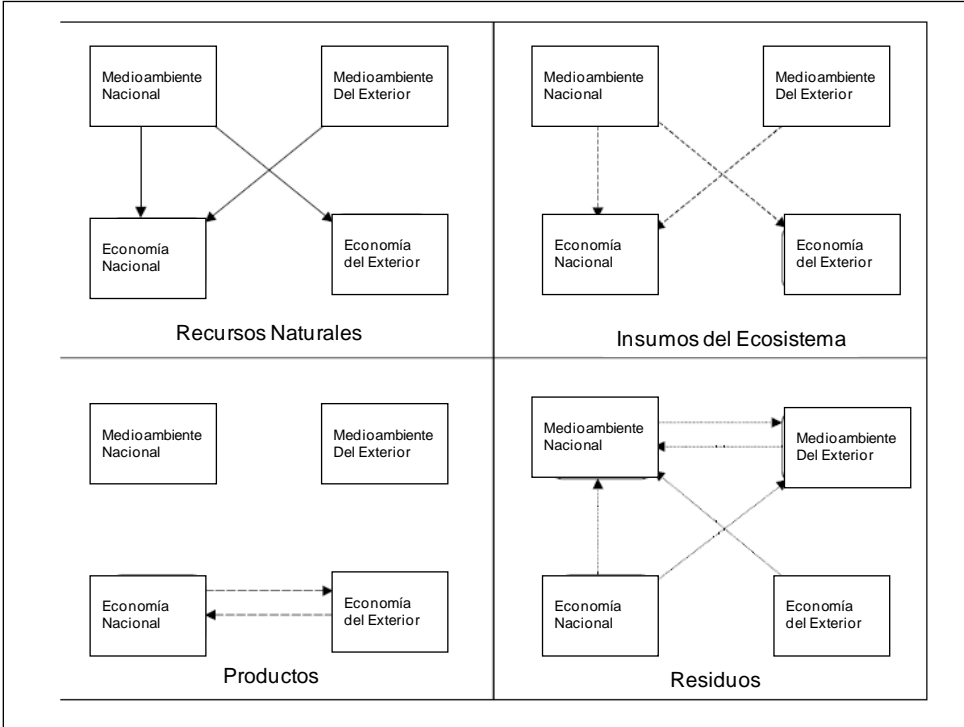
Medioambiente Nacional

Medioambiente Del Exterior

Economía Nacional

Economía del Exterior

Recursos Naturales

Medioambiente Nacional

Medioambiente Del Exterior

Economía Nacional

Economía del Exterior

Insumos del Ecosistema

Medioambiente Nacional

Medioambiente Del Exterior

Economía Nacional

Economía del Exterior

Productos

Medioambiente Nacional

Medioambiente Del Exterior

Economía Nacional

Economía del Exterior

Residuos